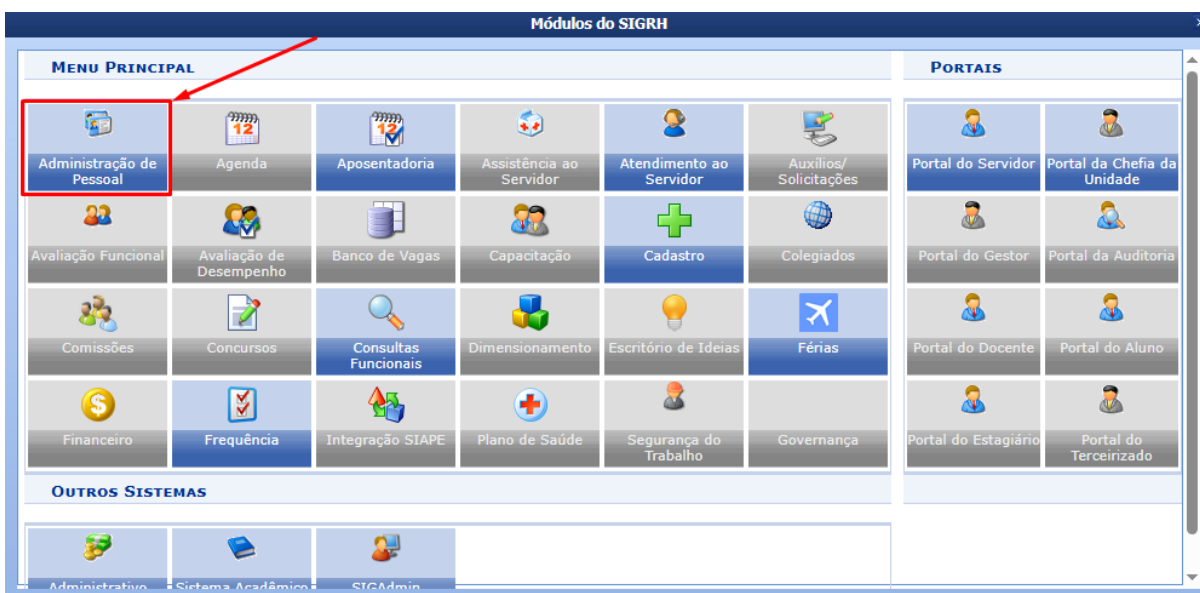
Módulos do SIGRH

MENU PRINCIPAL

Administração de Pessoal
Agenda
Aposentadoria
Assistência ao Servidor
Atendimento ao Servidor
Auxílios/ Solicitações
Avaliação Funcional
Avaliação de Desempenho
Banco de Vagas
Capacitação
Cadastro
Colegiados
Comissões
Concursos
Consultas Funcionais
Dimensionamento
Escritório de Ideias
Férias
Financeiro
Frequência
Integração SIAPE
Plano de Saúde
Segurança do Trabalho
Governança

PORTAIS

Portal do Servidor
Portal da Chefia da Unidade
Portal do Gestor
Portal da Auditoria
Portal do Docente
Portal do Aluno
Portal do Estagiário
Portal do Terceirizado

OUTROS SISTEMAS

Administrativo
Sistema Acadêmico
SIGAdmin